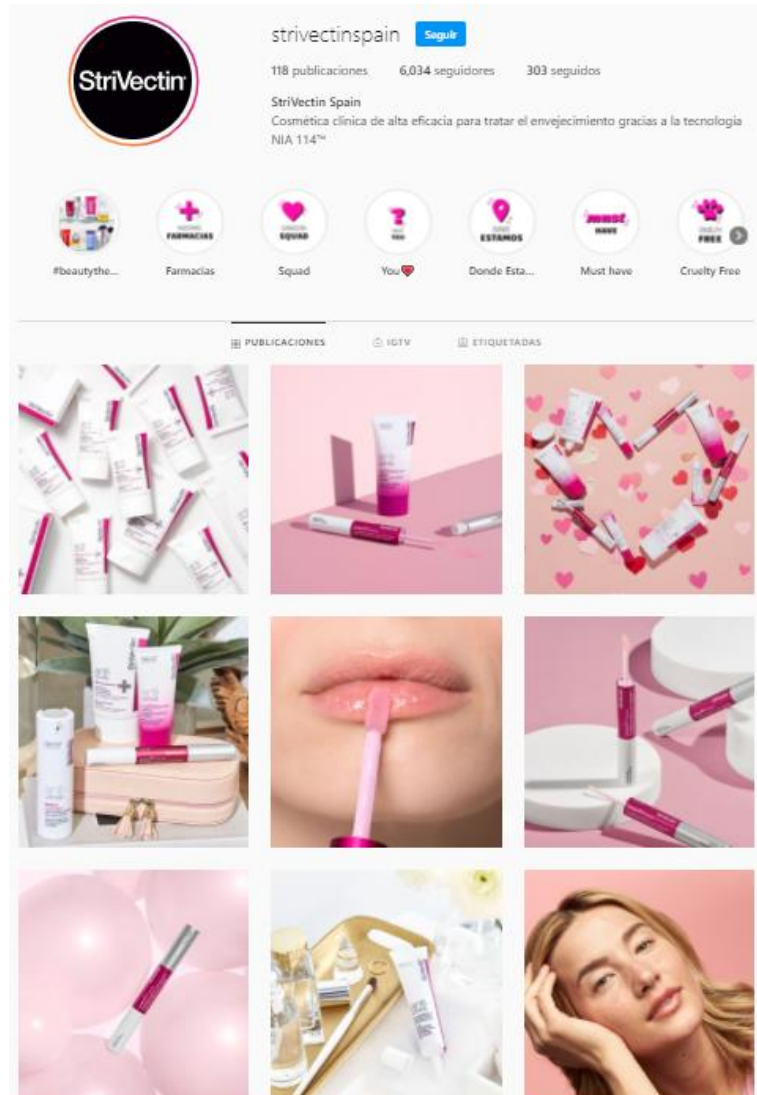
StriVectin

strivectinspain Seguir

118 publicaciones 6,034 seguidores 303 seguidos

StriVectin Spain
Cosmética clínica de alta eficacia para tratar el envejecimiento gracias a la tecnología NIA 114™

FARMACIAS SQUAD YOU ESTAMOS MUST HAVE FREE

#beautythe... Farmacias Squad You❤ Donde Esta... Must have Cruelty Free

PUBLICACIONES IGTV ETIQUETADAS